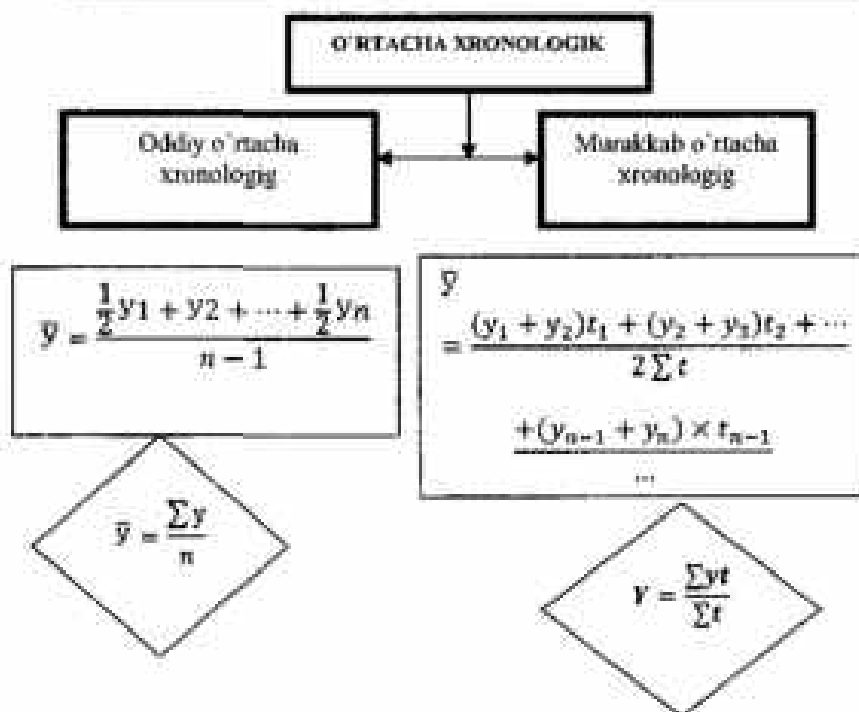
O`RTACHA XRONOLOGIK

Oddiy o`rtacha xronologig

Murakkab o`rtacha xronologig

$\bar{y} = \frac{\frac{1}{2}y1 + y2 + \cdots + \frac{1}{2}yn}{n-1}$

$\bar{y}$
$= \frac{(y_1 + y_2)t_1 + (y_2 + y_3)t_2 + \cdots}{2\sum t}$

$\underline{+(y_{n-1} + y_n) \times t_{n-1}}$
...

$\bar{y} = \frac{\sum y}{n}$

$Y = \frac{\sum yt}{\sum t}$